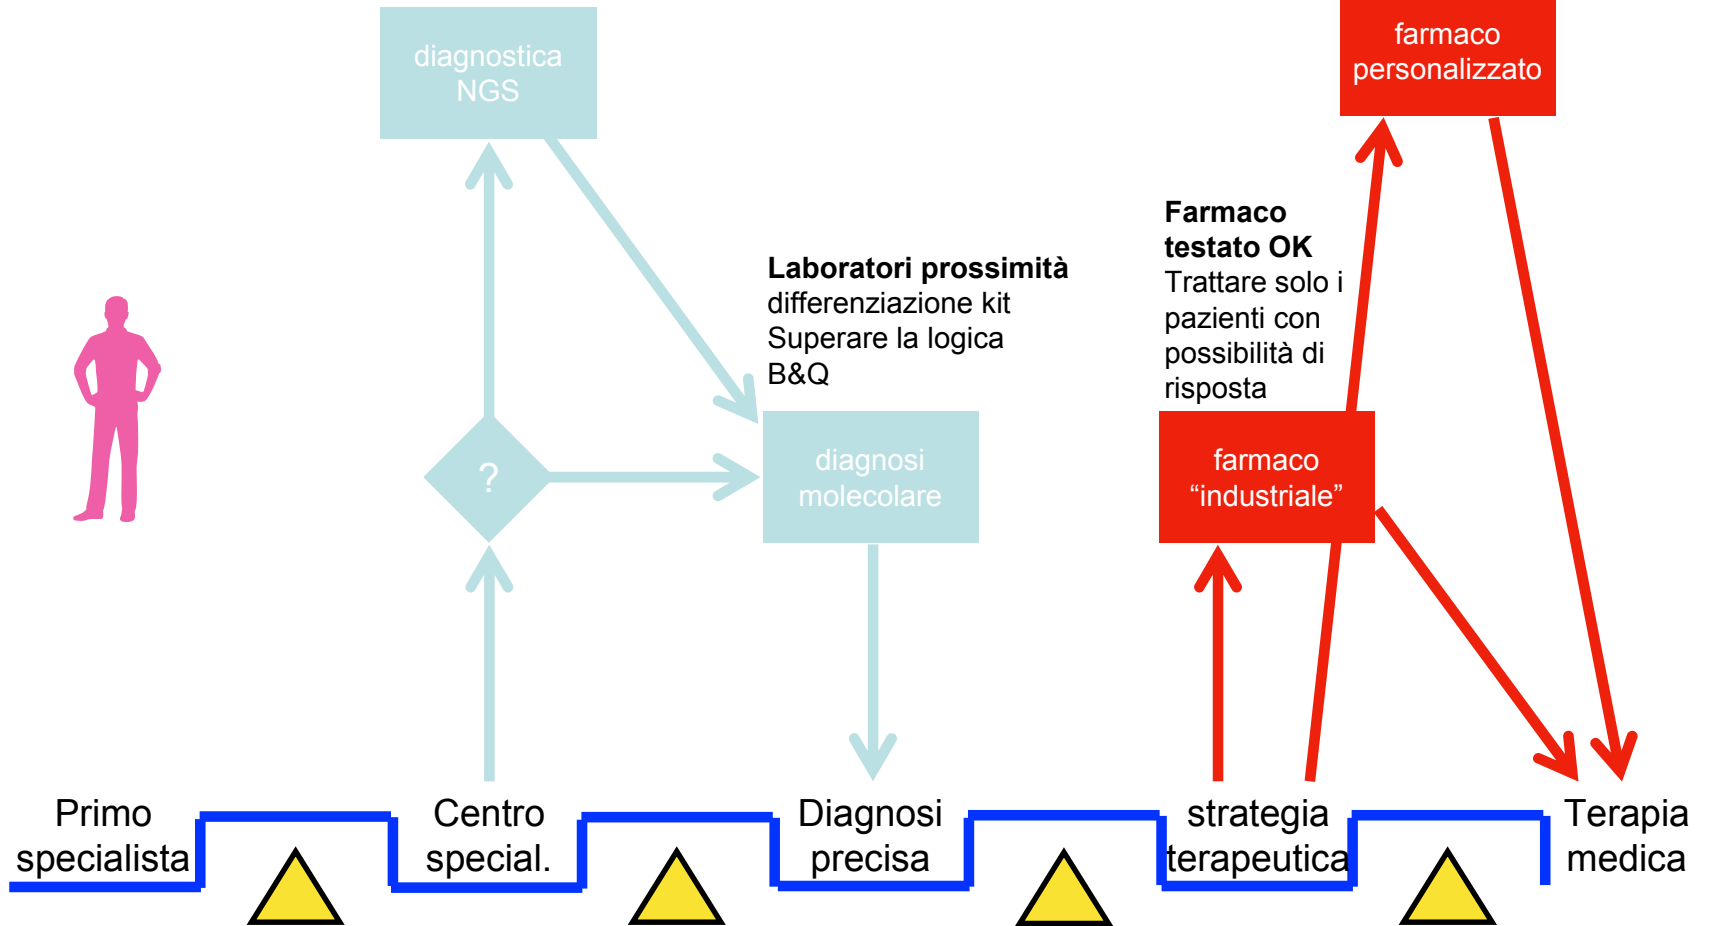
diagnostica NGS

farmaco personalizzato

Farmaco testato OK
Trattare solo i pazienti con possibilità di risposta

Laboratori prossimità
differenziazione kit
Superare la logica B&Q

?

diagnosi molecolare

farmaco “industriale”

Primo specialista

Centro special.

Diagnosi precisa

strategia terapeutica

Terapia medica